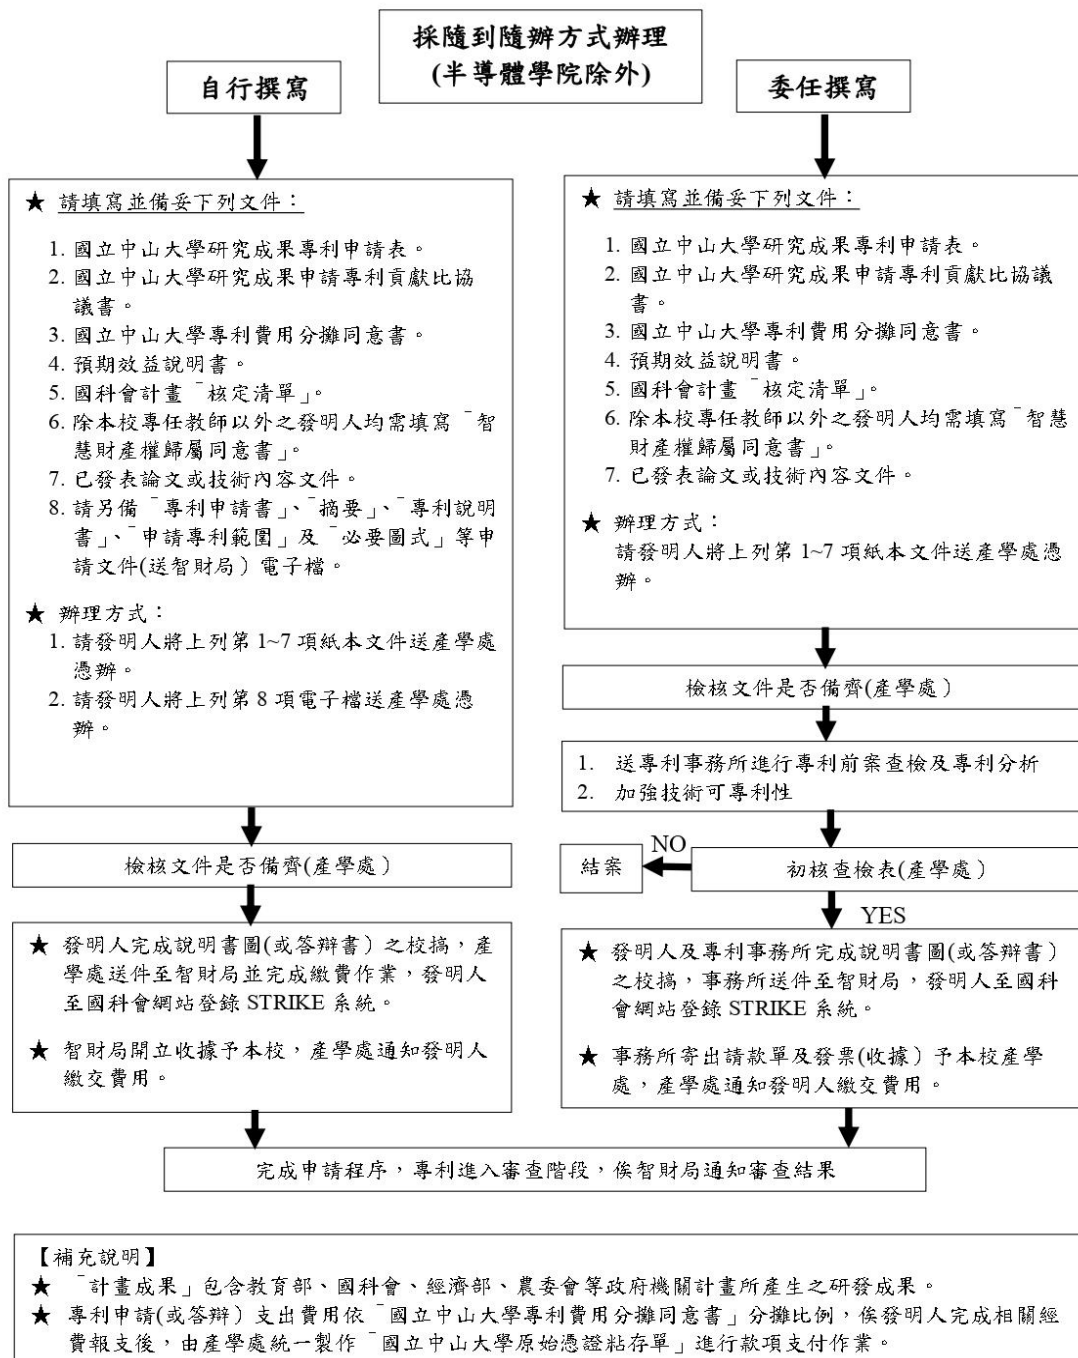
採隨到隨辦方式辦理
(半導體學院除外)

自行撰寫

★ 請填寫並備妥下列文件：

1. 國立中山大學研究成果專利申請表。
2. 國立中山大學研究成果申請專利貢獻比協議書。
3. 國立中山大學專利費用分攤同意書。
4. 預期效益說明書。
5. 國科會計畫「核定清單」。
6. 除本校專任教師以外之發明人均需填寫「智慧財產權歸屬同意書」。
7. 已發表論文或技術內容文件。
8. 請另備「專利申請書」、「摘要」、「專利說明書」、「申請專利範圍」及「必要圖式」等申請文件(送智財局）電子檔。

★ 辦理方式：
1. 請發明人將上列第 1~7 項紙本文件送產學處憑辦。
2. 請發明人將上列第 8 項電子檔送產學處憑辦。

檢核文件是否備齊(產學處）

★ 發明人完成說明書圖(或答辯書）之校搞，產學處送件至智財局並完成繳費作業，發明人至國科會網站登錄 STRIKE 系統。

★ 智財局開立收據予本校，產學處通知發明人繳交費用。

委任撰寫

★ 請填寫並備妥下列文件：

1. 國立中山大學研究成果專利申請表。
2. 國立中山大學研究成果申請專利貢獻比協議書。
3. 國立中山大學專利費用分攤同意書。
4. 預期效益說明書。
5. 國科會計畫「核定清單」。
6. 除本校專任教師以外之發明人均需填寫「智慧財產權歸屬同意書」。
7. 已發表論文或技術內容文件。

★ 辦理方式：
請發明人將上列第 1~7 項紙本文件送產學處憑辦。

檢核文件是否備齊(產學處）

1. 送專利事務所進行專利前案查檢及專利分析
2. 加強技術可專利性

結案 NO 初核查檢表(產學處）

YES

★ 發明人及專利事務所完成說明書圖(或答辯書）之校搞，事務所送件至智財局，發明人至國科會網站登錄 STRIKE 系統。

★ 事務所寄出請款單及發票(收據）予本校產學處，產學處通知發明人繳交費用。

完成申請程序，專利進入審查階段，俟智財局通知審查結果

【補充說明】
★ 「計畫成果」包含教育部、國科會、經濟部、農委會等政府機關計畫所產生之研發成果。
★ 專利申請(或答辯）支出費用依「國立中山大學專利費用分攤同意書」分攤比例，俟發明人完成相關經費報支後，由產學處統一製作「國立中山大學原始憑證粘存單」進行款項支付作業。